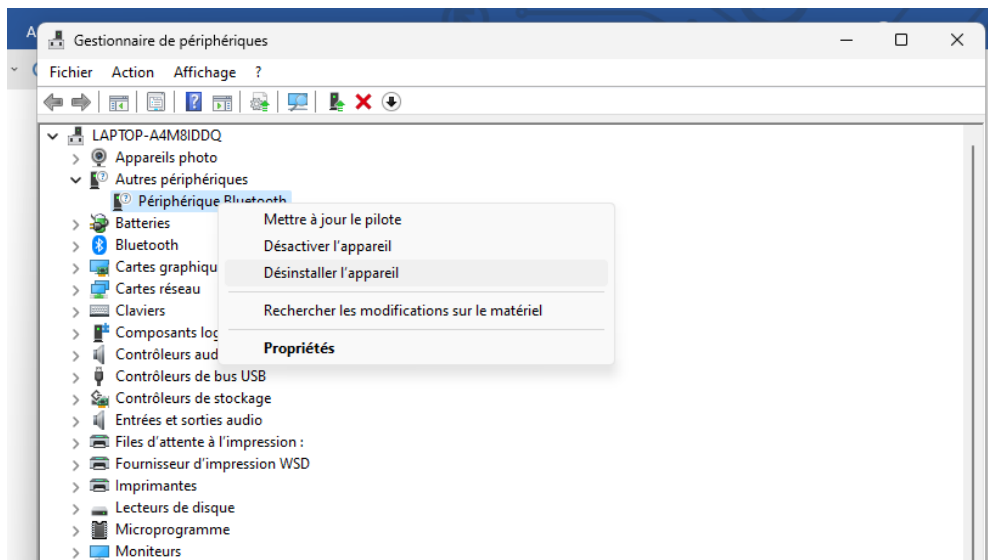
Gestionnaire de périphériques

Fichier Action Affichage ?

LAPTOP-A4M8IDDQ
Appareils photo
Autres périphériques
Périphérique Bluetooth
Batteries
Bluetooth
Cartes graphiqu
Cartes réseau
Claviers
Composants log
Contrôleurs aud
Contrôleurs de bus USB
Contrôleurs de stockage
Entrées et sorties audio
Files d'attente à l'impression :
Fournisseur d'impression WSD
Imprimantes
Lecteurs de disque
Microprogramme
Moniteurs

Mettre à jour le pilote
Désactiver l'appareil
Désinstaller l'appareil
Rechercher les modifications sur le matériel
Propriétés